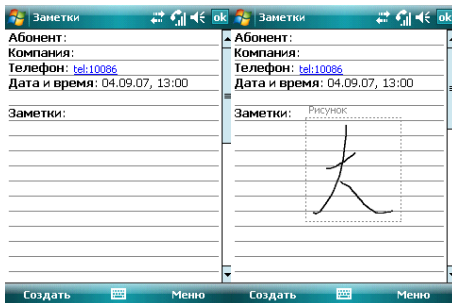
Заметки ok
Абонент:
Компания:
Телефон: tel:10086
Дата и время: 04.09.07, 13:00

Заметки:

Создать Меню

Заметки ok
Абонент:
Компания:
Телефон: tel:10086
Дата и время: 04.09.07, 13:00

Заметки: Рисунок

Создать Меню